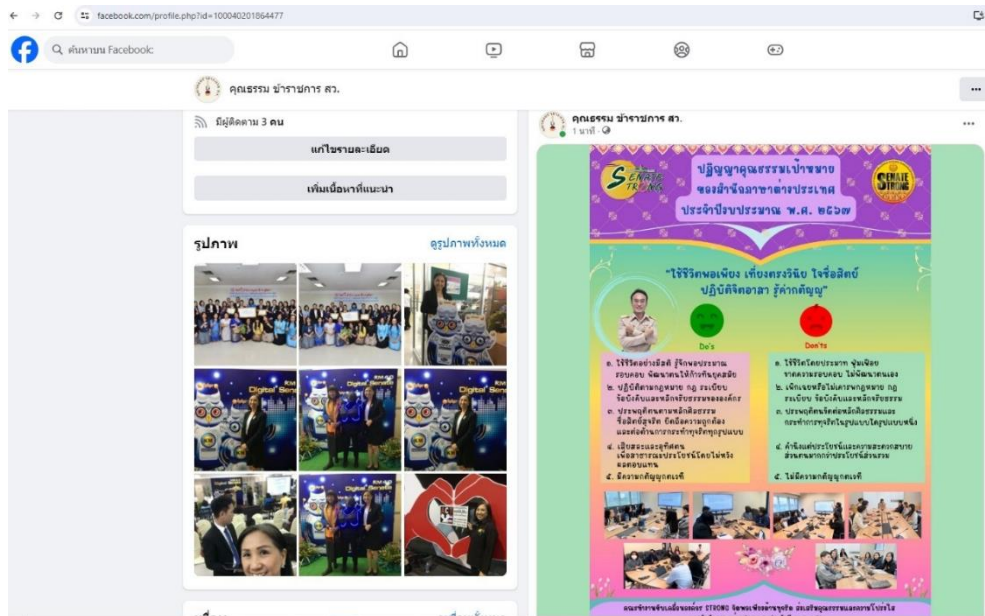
facebook.com/profile.php?id=100040201864477

ค้นหาบน Facebook

คุณธรรม ข้าราชการ สว.

มีผู้ติดตาม 3 คน

แก้ไขรายละเอียด

เพิ่มเนื้อหาที่แนะนำ

รูปภาพ

ดูรูปภาพทั้งหมด

คุณธรรม ข้าราชการ สว.
1 นาที ·

SENATE STRONG

ปฏิญญาคุณธรรมเป้าหมาย ของสำนักภาษาต่างประเทศ ประจำปีงบประมาณ พ.ศ. ๒๕๖๗

SENATE STRONG

"ใช้ชีวิตพอเพียง เที่ยงตรงวินัย ใจซื่อสัตย์ ปฏิบัติจิตอาสา รู้ค่ากตัญญู"

Do's

Don'ts

๑. ใช้ชีวิตอย่างมีสติ รู้จักพอประมาณ รอบคอบ พัฒนาตนให้ก้าวทันยุคสมัย
๒. ปฏิบัติตามกฎหมาย กฎ ระเบียบ ข้อบังคับและหลักจริยธรรมขององค์กร
๓. ประพฤติตนตามหลักศีลธรรม ซื่อสัตย์สุจริต ยึดถือความถูกต้อง และต่อต้านการกระทำทุจริตทุกรูปแบบ
๔. เป็นธุระและอุทิศตน เพื่อสาธารณะประโยชน์โดยไม่หวังผลตอบแทน
๕. มีความกตัญญูกตเวที

๑. ใช้ชีวิตโดยประมาท ฟุ่มเฟือย ขาดความรอบคอบ ไม่พัฒนาตนเอง
๒. เพิกเฉยหรือไม่เคารพกฎหมาย กฎ ระเบียบ ข้อบังคับและหลักจริยธรรม
๓. ประพฤติผิดศีลธรรมและ กระทำการทุจริตในรูปแบบใดรูปแบบหนึ่ง
๔. คำนึงแต่ประโยชน์และความสะดวกสบาย ส่วนตนมากกว่าประโยชน์ส่วนรวม
๕. ไม่มีความกตัญญูกตเวที

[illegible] STRONG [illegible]